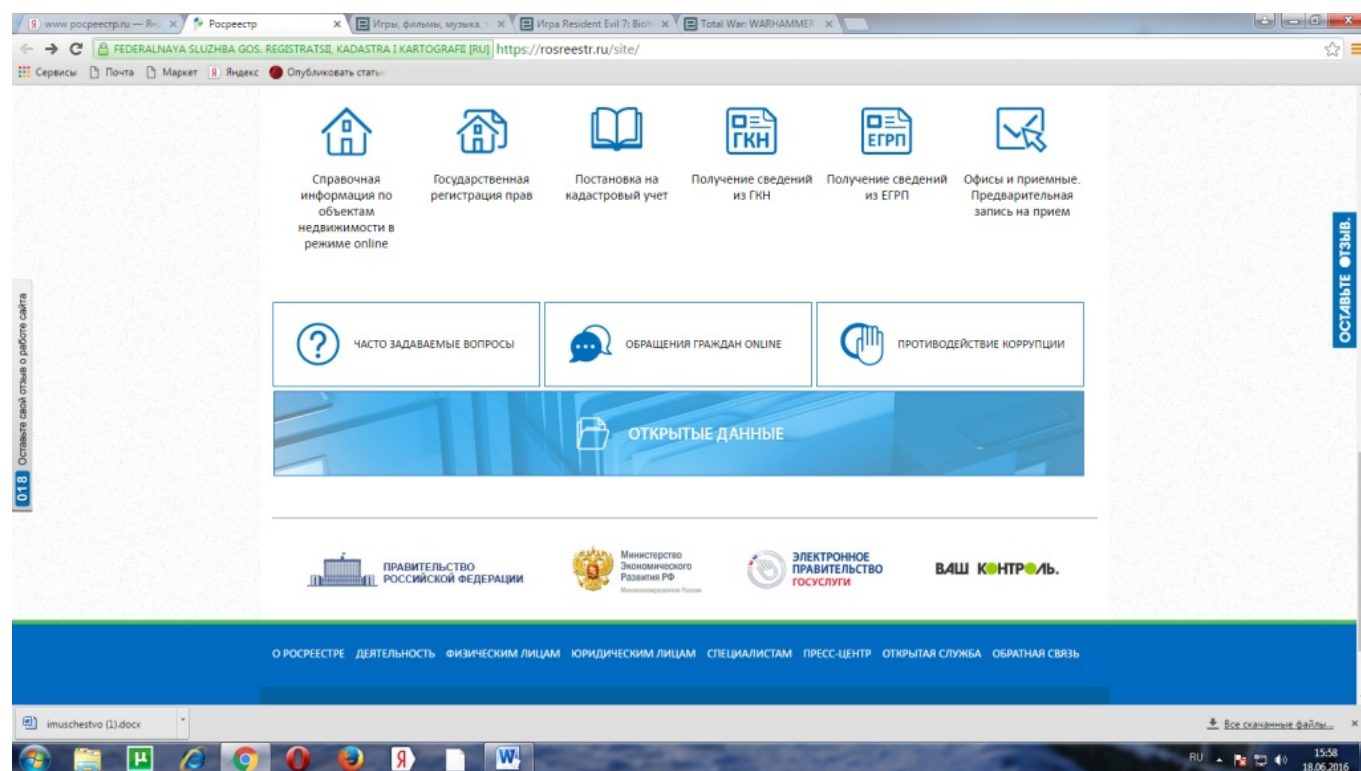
www.росреестр.ru — Янд ×
Росреестр ×
Игры, фильмы, музыка, ×
Игра Resident Evil 7: Bioh ×
Total War: WARHAMMER ×

FEDERALNAYA SLUZHBA GOS. REGISTRATSII, KADASTRA I KARTOGRAFII [RU] https://rosreestr.ru/site/

Сервисы Почта Маркет Яндекс Опубликовать статью

Справочная информация по объектам недвижимости в режиме online

Государственная регистрация прав

Постановка на кадастровый учет

ГКН
Получение сведений из ГКН

ЕГРП
Получение сведений из ЕГРП

Офисы и приемные. Предварительная запись на прием

ОСТАВЬТЕ ОТЗЫВ.

018 Оставьте свой отзыв о работе сайта

ЧАСТО ЗАДАВАЕМЫЕ ВОПРОСЫ

ОБРАЩЕНИЯ ГРАЖДАН ONLINE

ПРОТИВОДЕЙСТВИЕ КОРРУПЦИИ

ОТКРЫТЫЕ ДАННЫЕ

ПРАВИТЕЛЬСТВО РОССИЙСКОЙ ФЕДЕРАЦИИ

Министерство Экономического Развития РФ
Минэкономразвития России

ЭЛЕКТРОННОЕ ПРАВИТЕЛЬСТВО ГОСУСЛУГИ

ВАШ КОНТРОЛЬ.

О РОСРЕЕСТРЕ ДЕЯТЕЛЬНОСТЬ ФИЗИЧЕСКИМ ЛИЦАМ ЮРИДИЧЕСКИМ ЛИЦАМ СПЕЦИАЛИСТАМ ПРЕСС-ЦЕНТР ОТКРЫТАЯ СЛУЖБА ОБРАТНАЯ СВЯЗЬ

imuschestvo (1).docx

Все скачанные файлы...

RU 15:58 18.06.2016